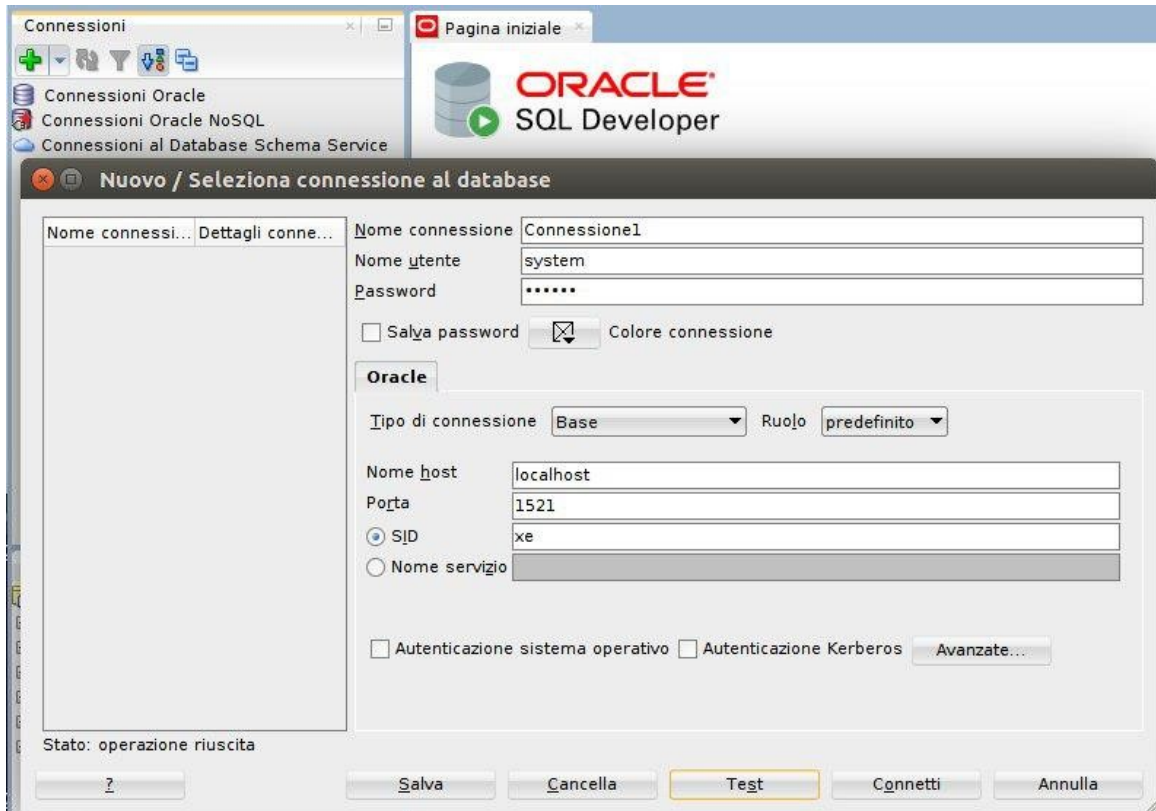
Connessioni

Connessioni Oracle
Connessioni Oracle NoSQL
Connessioni al Database Schema Service

Pagina iniziale

ORACLE
SQL Developer

Nuovo / Seleziona connessione al database

| Nome connessi... | Dettagli conne... |
|---|---|

Nome connessione Connessione1
Nome utente system
Password ••••••
Salva password
Colore connessione

Oracle

Tipo di connessione Base
Ruolo predefinito

Nome host localhost
Porta 1521
SID xe
Nome servizio

Autenticazione sistema operativo
Autenticazione Kerberos
Avanzate...

Stato: operazione riuscita

?
Salva
Cancella
Test
Connetti
Annulla